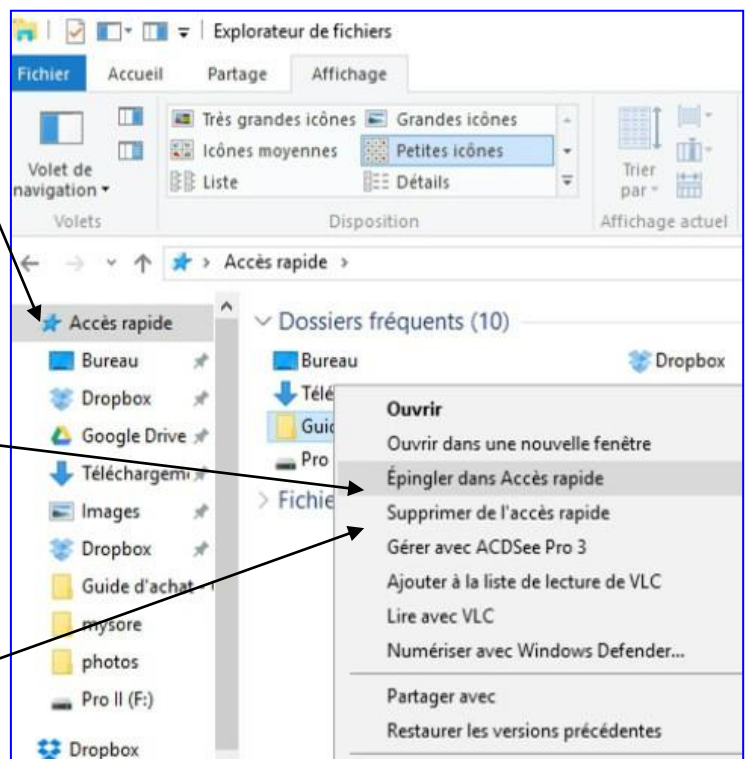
Explorateur de fichiers

Fichier Accueil Partage Affichage

Volet de navigation ▾

Très grandes icônes Grandes icônes
Icônes moyennes Petites icônes
Liste Détails

Trier par ▾

Volets Disposition Affichage actuel

Accès rapide >

Accès rapide
Bureau
Dropbox
Google Drive
Téléchargem
Images
Dropbox
Guide d'achat
mysore
photos
Pro II (F:)
Dropbox

Dossiers fréquents (10)

Bureau
Dropbox
Télé
Guid
Pro
Fichie

Ouvrir
Ouvrir dans une nouvelle fenêtre
Épingler dans Accès rapide
Supprimer de l'accès rapide
Gérer avec ACDSee Pro 3
Ajouter à la liste de lecture de VLC
Lire avec VLC
Numériser avec Windows Defender...
Partager avec
Restaurer les versions précédentes